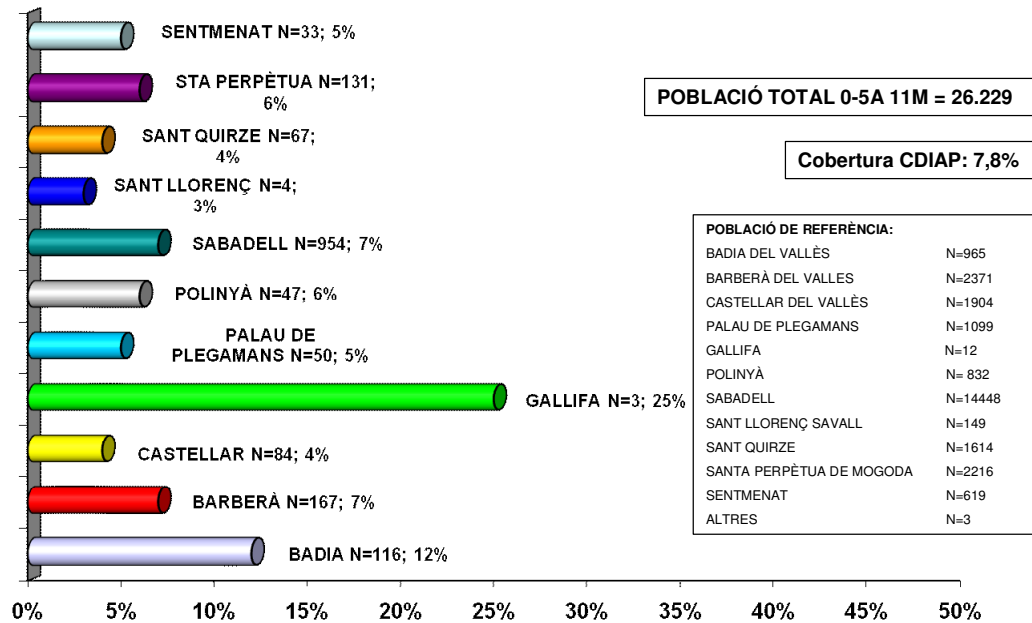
SENTMENAT N=33; 5%

STA PERPÈTUA N=131; 6%

SANT QUIRZE N=67; 4%

SANT LLORENÇ N=4; 3%

SABADELL N=954; 7%

POLINYÀ N=47; 6%

PALAU DE PLEGAMANS N=50; 5%

GALLIFA N=3; 25%

CASTELLAR N=84; 4%

BARBERÀ N=167; 7%

BADIA N=116; 12%

POBLACIÓ TOTAL 0-5A 11M = 26.229

Cobertura CDIAP: 7,8%

| POBLACIÓ DE REFERÈNCIA: | |
|---|---|
| BADIA DEL VALLÈS | N=965 |
| BARBERÀ DEL VALLES | N=2371 |
| CASTELLAR DEL VALLÈS | N=1904 |
| PALAU DE PLEGAMANS | N=1099 |
| GALLIFA | N=12 |
| POLINYÀ | N= 832 |
| SABADELL | N=14448 |
| SANT LLORENÇ SAVALL | N=149 |
| SANT QUIRZE | N=1614 |
| SANTA PERPÈTUA DE MOGODA | N=2216 |
| SENTMENAT | N=619 |
| ALTRES | N=3 |

0% 5% 10% 15% 20% 25% 30% 35% 40% 45% 50%